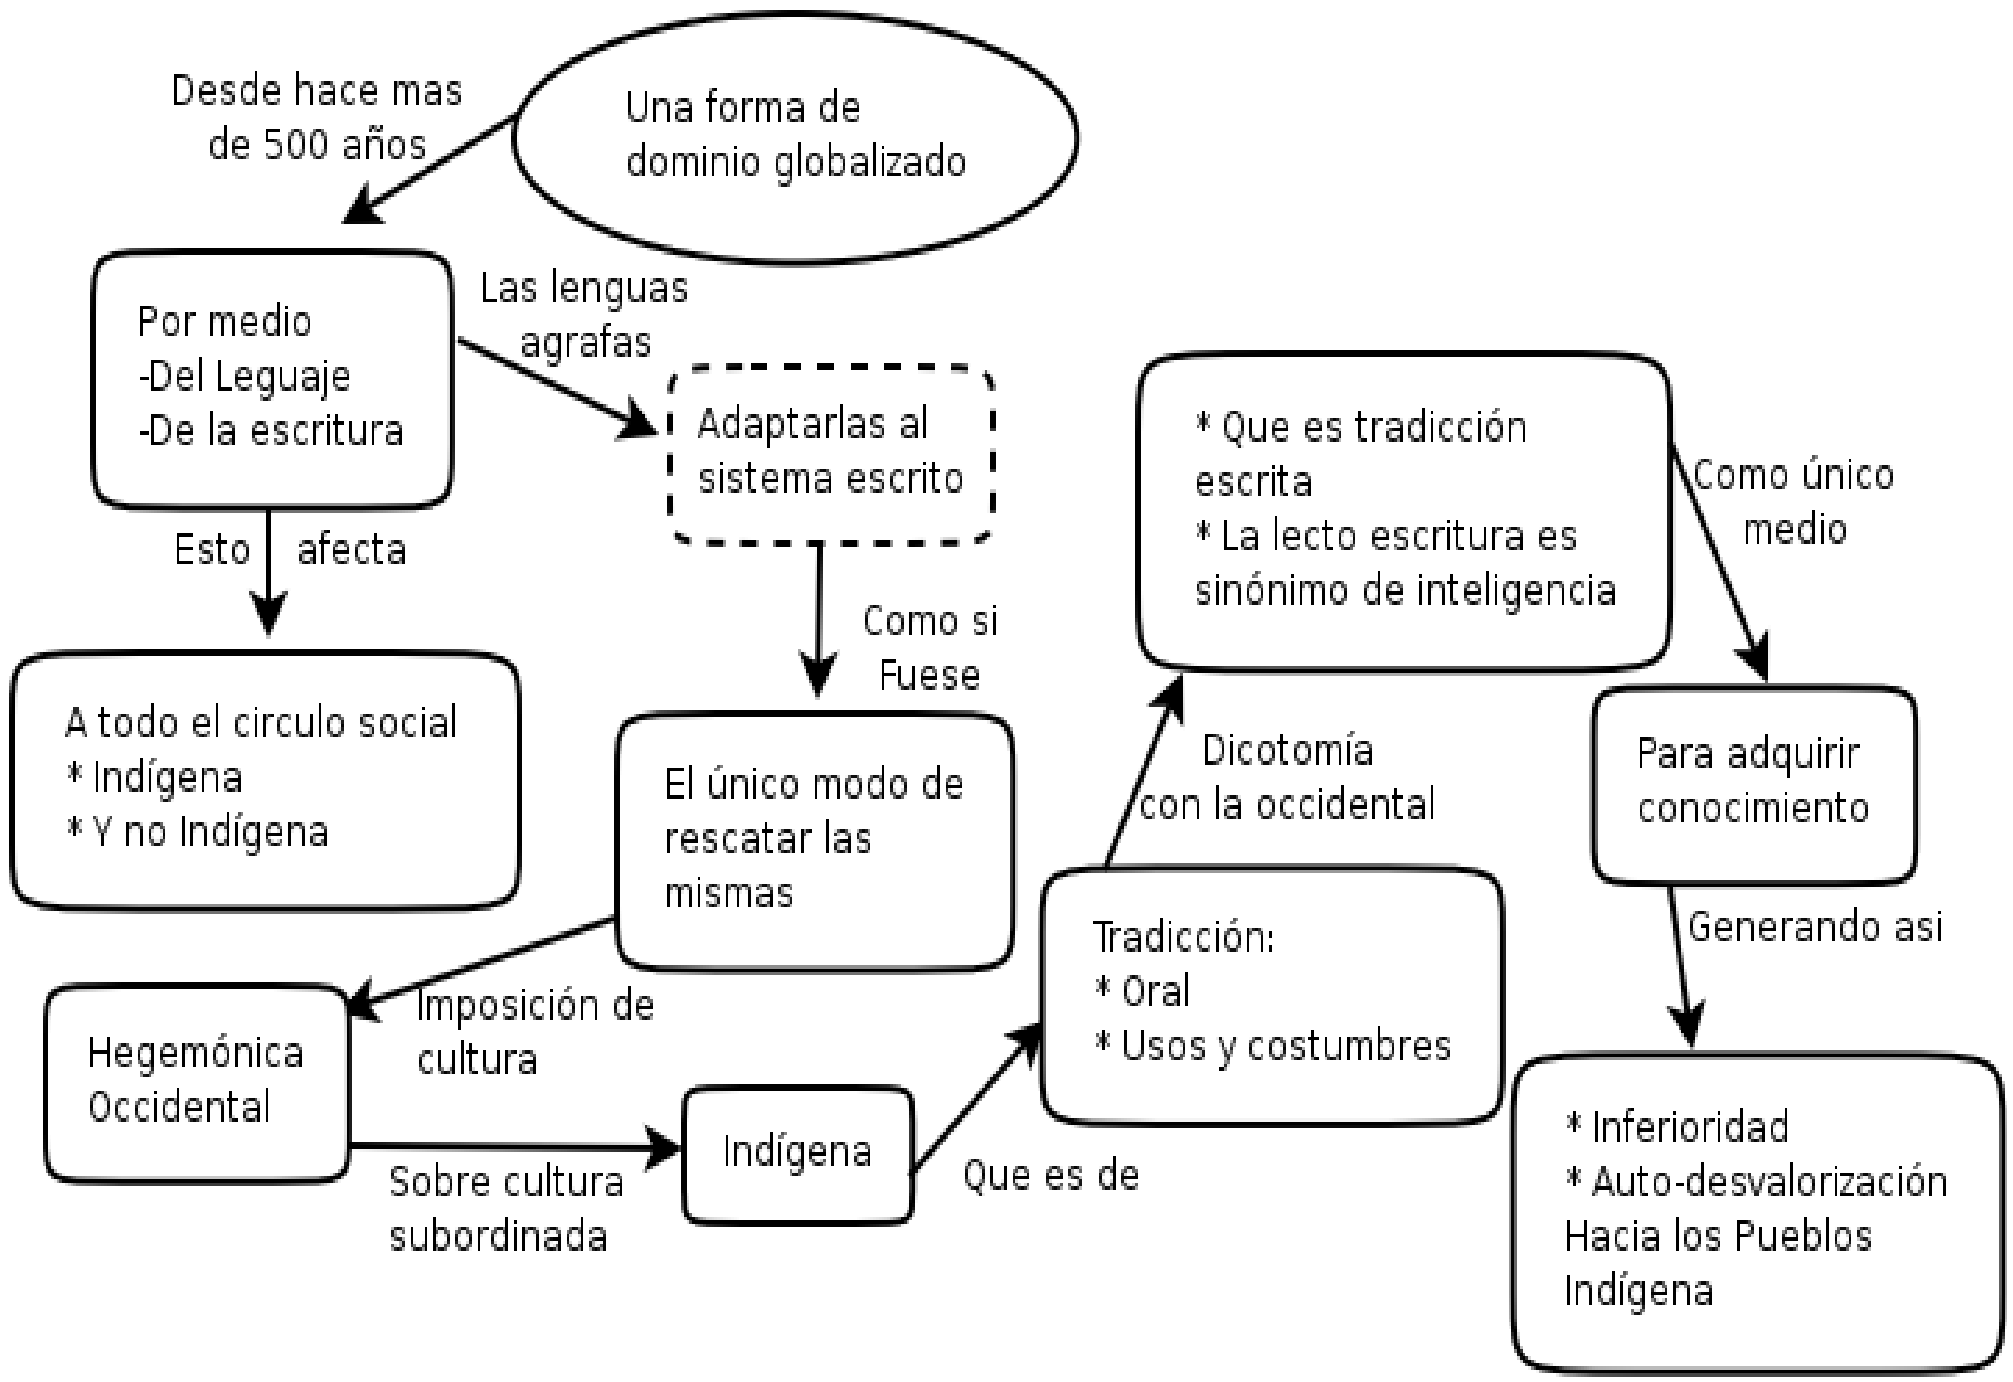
Una forma de dominio globalizado

Desde hace mas de 500 años

Por medio
-Del Leguaje
-De la escritura

Las lenguas agrafas

Adaptarlas al sistema escrito

Esto afecta

A todo el circulo social
* Indígena
* Y no Indígena

Como si Fuese

El único modo de rescatar las mismas

Imposición de cultura

Hegemónica Occidental

Sobre cultura subordinada

Indígena

Que es de

Tradicción:
* Oral
* Usos y costumbres

Dicotomía con la occidental

* Que es tradicción escrita
* La lecto escritura es sinónimo de inteligencia

Como único medio

Para adquirir conocimiento

Generando asi

* Inferioridad
* Auto-desvalorización Hacia los Pueblos Indígena